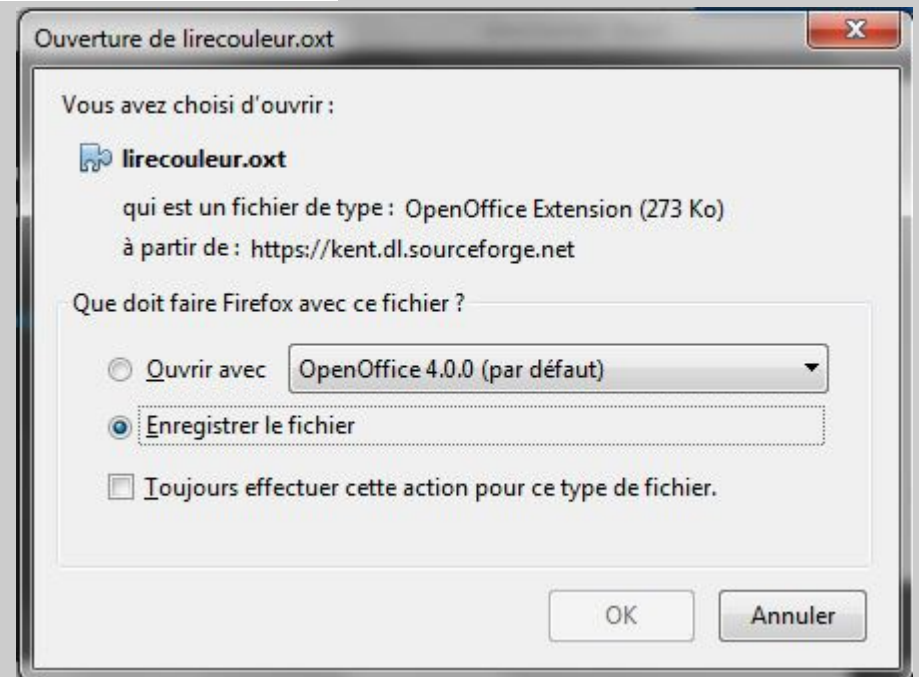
Ouverture de lirecouleur.oxt

Vous avez choisi d'ouvrir :

lirecouleur.oxt

qui est un fichier de type : OpenOffice Extension (273 Ko)

à partir de : https://kent.dl.sourceforge.net

Que doit faire Firefox avec ce fichier ?

Ouvrir avec OpenOffice 4.0.0 (par défaut)

Enregistrer le fichier

Toujours effectuer cette action pour ce type de fichier.

OK Annuler